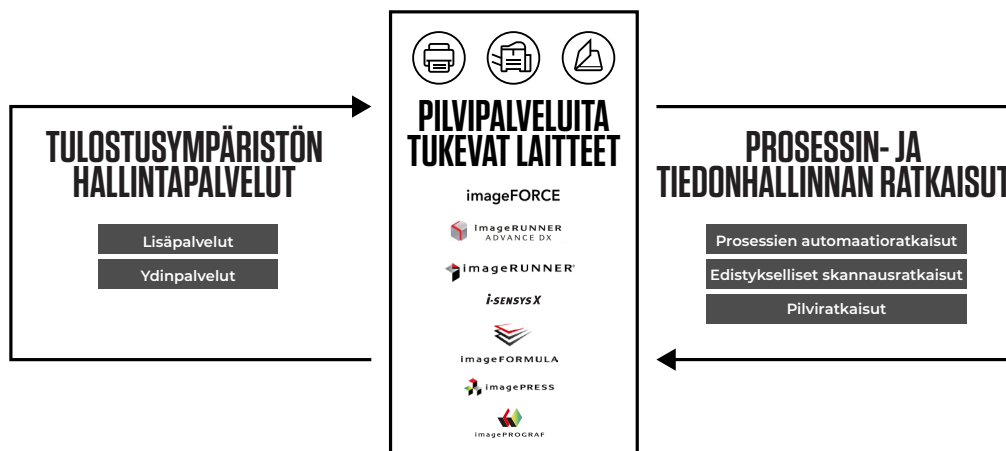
TULOSTUSYMPÄRISTÖN HALLINTAPALVELUT

Lisäpalvelut

Ydinpalvelut

PILVIPALVELUITA TUKEVAT LAITTEET

imageFORCE

imageRUNNER ADVANCE DX

imageRUNNER

i-SENSYS X

imageFORMULA

imagePRESS

imagePROGRAF

PROSESSIN- JA TIEDONHALLINNAN RATKAISUT

Prosessien automaatioratkaisut

Edistykselliset skannausratkaisut

Pilviratkaisut